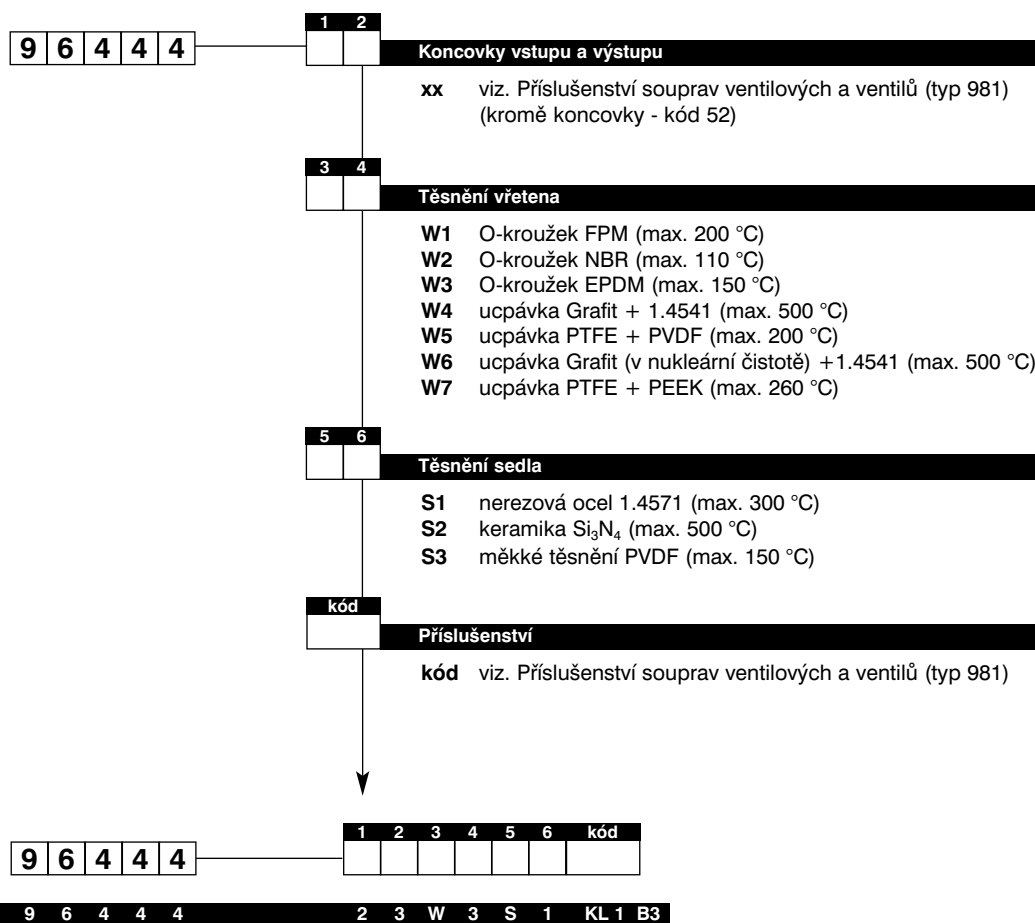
9 6 4 4 4

1 2

Koncovky vstupu a výstupu

**xx** viz. Příslušenství souprav ventilových a ventilů (typ 981) (kromě koncovky - kód 52)

3 4

Těsnění vřetena

**W1** O-kroužek FPM (max. 200 °C)
**W2** O-kroužek NBR (max. 110 °C)
**W3** O-kroužek EPDM (max. 150 °C)
**W4** ucpávka Grafit + 1.4541 (max. 500 °C)
**W5** ucpávka PTFE + PVDF (max. 200 °C)
**W6** ucpávka Grafit (v nukleární čistotě) +1.4541 (max. 500 °C)
**W7** ucpávka PTFE + PEEK (max. 260 °C)

5 6

Těsnění sedla

**S1** nerezová ocel 1.4571 (max. 300 °C)
**S2** keramika $Si_3N_4$ (max. 500 °C)
**S3** měkké těsnění PVDF (max. 150 °C)

kód

Příslušenství

**kód** viz. Příslušenství souprav ventilových a ventilů (typ 981)

9 6 4 4 4

1 2 3 4 5 6 kód

9 6 4 4 4 2 3 W 3 S 1 KL 1 B3